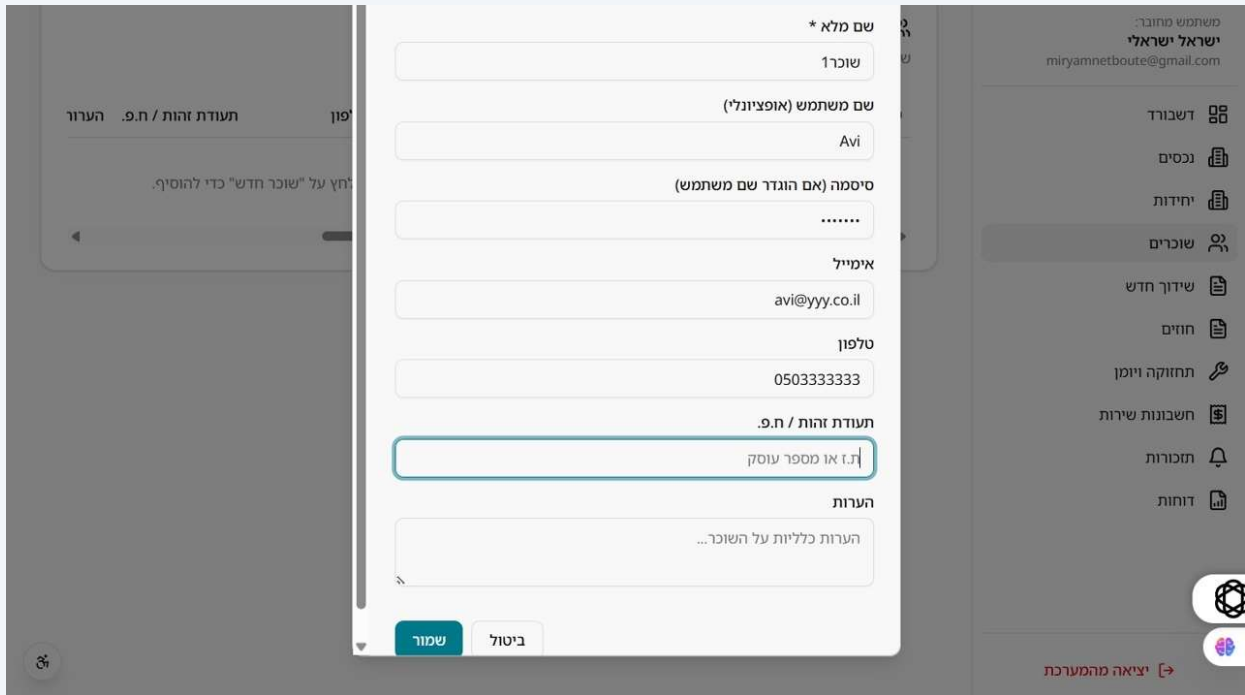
משתמש מחובר:
ישראל ישראלי
miryamnetboute@gmail.com

דשבורד
נכסים
יחידות
שוכרים
שידוך חדש
חוזים
תחזוקה ויומן
חשבונות שירות
תזכורות
דוחות

יציאה מהמערכת

שם מלא *
שוכר1
שם משתמש (אופציונלי)
Avi
סיסמה (אם הוגדר שם משתמש)
.......
אימייל
avi@yyy.co.il
טלפון
0503333333
תעודת זהות / ח.פ.
ת.ז או מספר עוסק
הערות
הערות כלליות על השוכר...

ביטול
שמור

לפון
תעודת זהות / ח.פ.
הערו
לחץ על "שוכר חדש" כדי להוסיף.